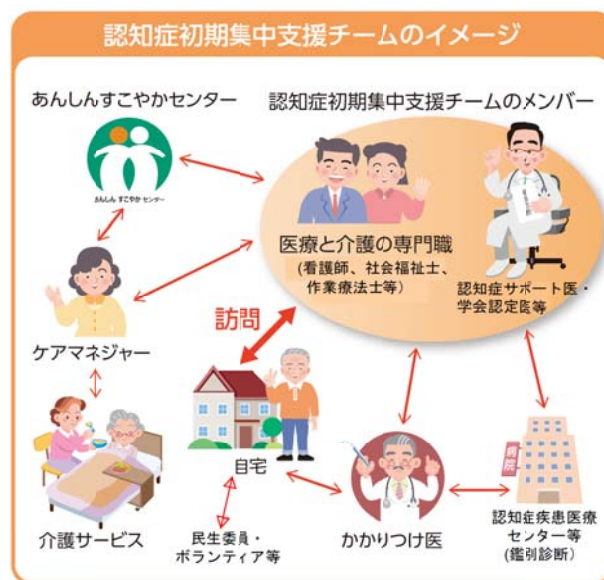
認知症初期集中支援チームのイメージ

あんしんすこやかセンター

あんしん すこやか センター

認知症初期集中支援チームのメンバー

医療と介護の専門職
(看護師、社会福祉士、作業療法士等)

認知症サポート医・学会認定医等

訪問

ケアマネジャー

自宅

介護サービス

民生委員・ボランティア等

かかりつけ医

病院

認知症疾患医療センター等
(鑑別診断)